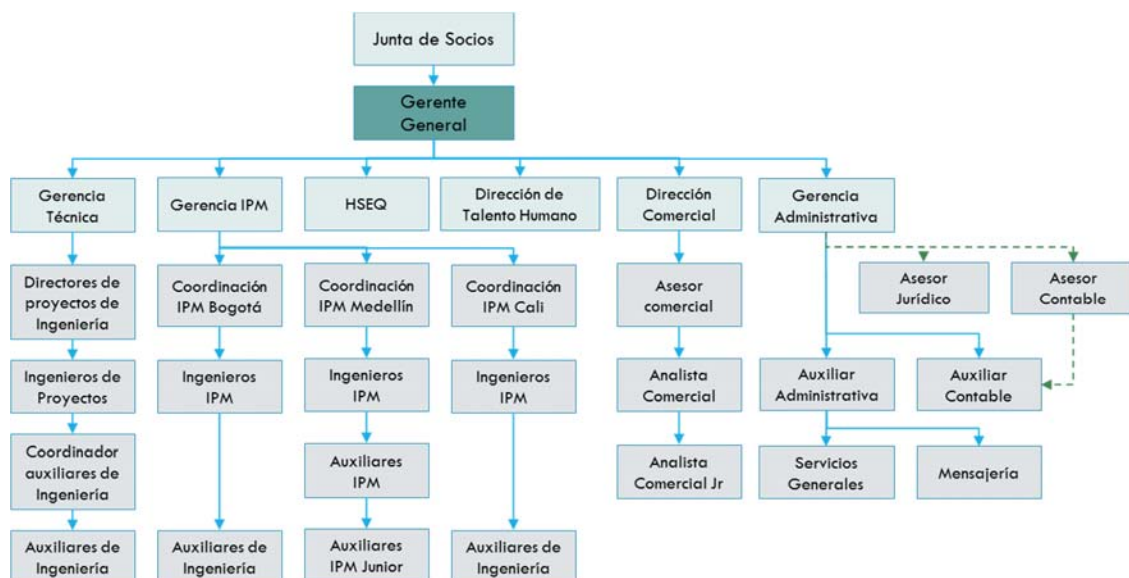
Junta de Socios

Gerente General

Gerencia Técnica

Gerencia IPM

HSEQ

Dirección de Talento Humano

Dirección Comercial

Gerencia Administrativa

Directores de proyectos de Ingeniería

Ingenieros de Proyectos

Coordinador auxiliares de Ingeniería

Auxiliares de Ingeniería

Coordinación IPM Bogotá

Ingenieros IPM

Auxiliares de Ingeniería

Coordinación IPM Medellín

Ingenieros IPM

Auxiliares IPM

Auxiliares IPM Junior

Coordinación IPM Cali

Ingenieros IPM

Auxiliares de Ingeniería

Asesor comercial

Analista Comercial

Analista Comercial Jr

Asesor Jurídico

Asesor Contable

Auxiliar Administrativa

Auxiliar Contable

Servicios Generales

Mensajería